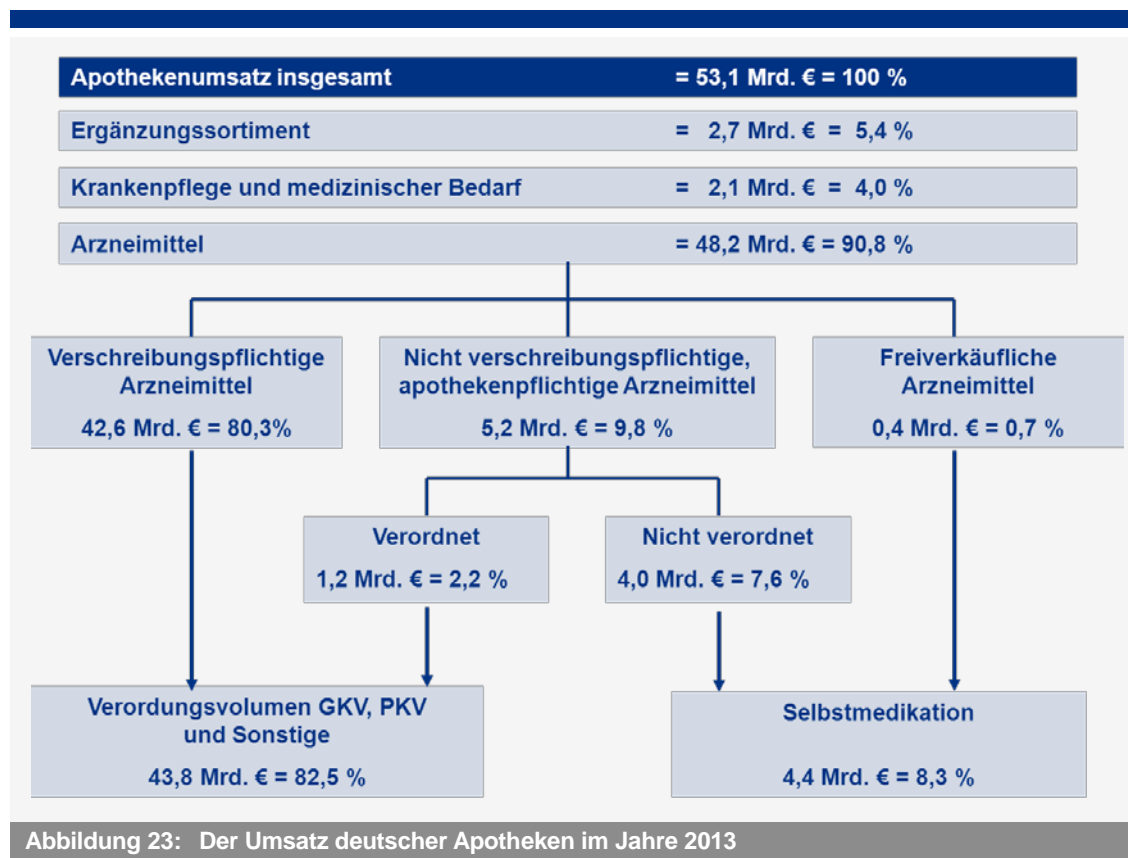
| Apothekenumsatz insgesamt | = 53,1 Mrd. € = 100 % |
|---|---|
| Ergänzungssortiment | = 2,7 Mrd. € = 5,4 % |
| Krankenpflege und medizinischer Bedarf | = 2,1 Mrd. € = 4,0 % |
| Arzneimittel | = 48,2 Mrd. € = 90,8 % |

Verschreibungspflichtige Arzneimittel
42,6 Mrd. € = 80,3%

Nicht verschreibungspflichtige, apothekenpflichtige Arzneimittel
5,2 Mrd. € = 9,8 %

Freiverkäufliche Arzneimittel
0,4 Mrd. € = 0,7 %

Verordnet
1,2 Mrd. € = 2,2 %

Nicht verordnet
4,0 Mrd. € = 7,6 %

Verordungsvolumen GKV, PKV und Sonstige
43,8 Mrd. € = 82,5 %

Selbstmedikation
4,4 Mrd. € = 8,3 %

Abbildung 23: Der Umsatz deutscher Apotheken im Jahre 2013